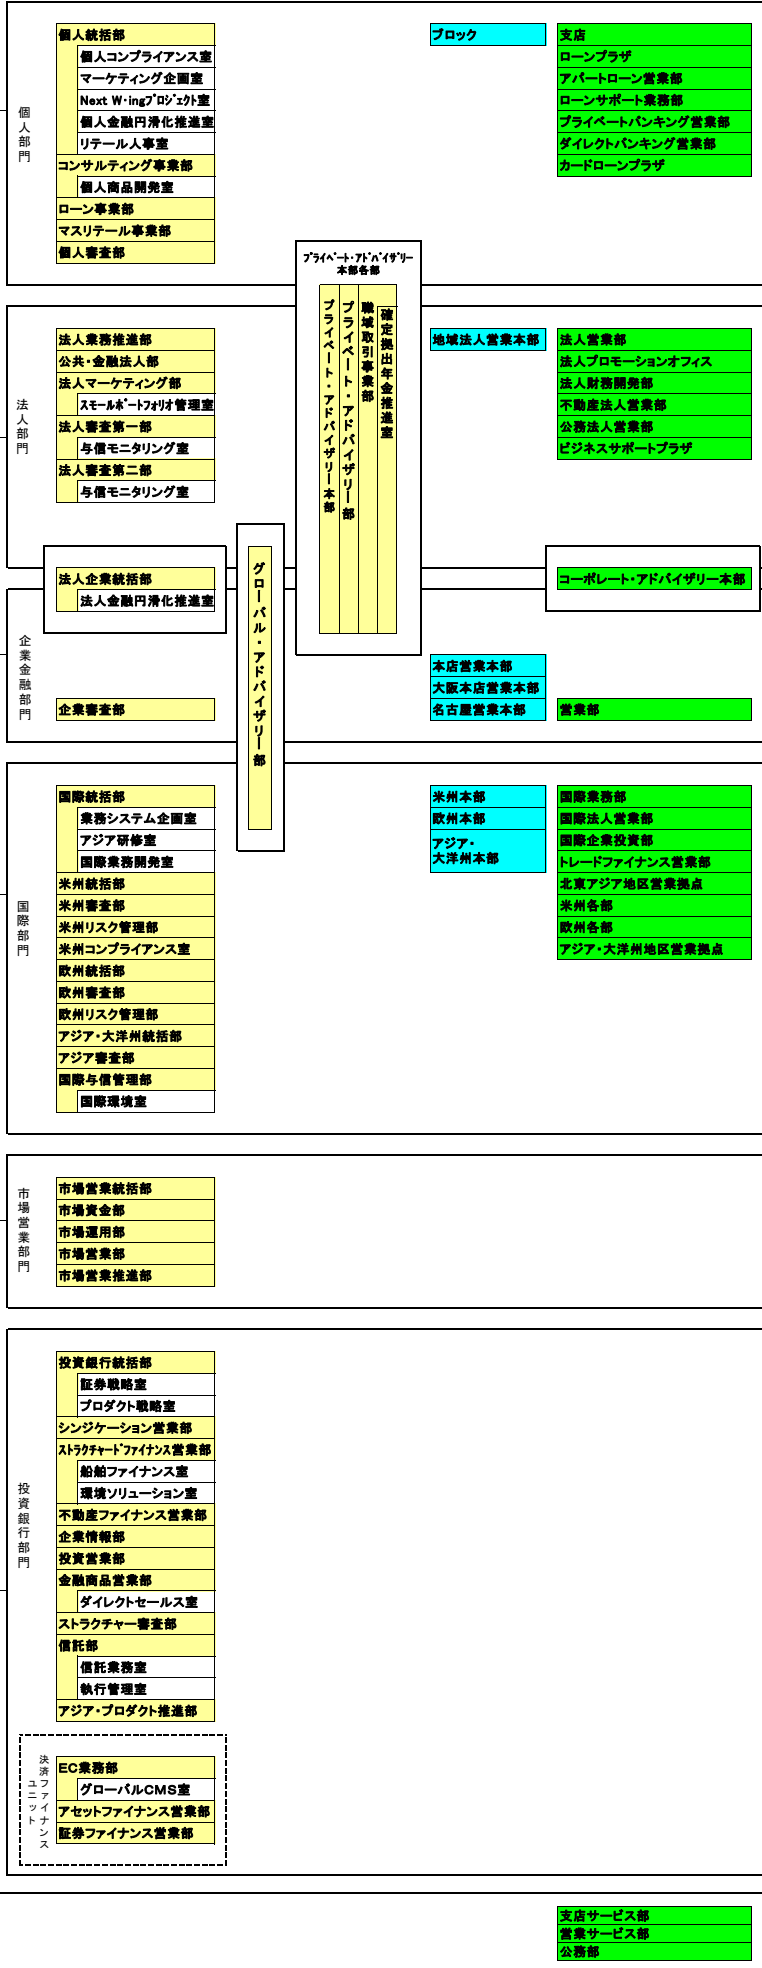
個人部門

個人統括部
個人コンプライアンス室
マーケティング企画室
Next W･ingﾌﾟﾛｼﾞｪｸﾄ室
個人金融円滑化推進室
リテール人事室
コンサルティング事業部
個人商品開発室
ローン事業部
マスリテール事業部
個人審査部

ブロック

支店
ローンプラザ
アパートローン営業部
ローンサポート業務部
プライベートバンキング営業部
ダイレクトバンキング営業部
カードローンプラザ

ﾌﾟﾗｲﾍﾞｰﾄ･ｱﾄﾞﾊﾞｲｻﾞﾘｰ本部各部
プライベート・アドバイザリー本部
プライベート・アドバイザリー部
職域取引事業部
確定拠出年金推進室

法人部門

法人業務推進部
公共・金融法人部
法人マーケティング部
ｽﾓｰﾙﾎﾟｰﾄﾌｫﾘｵ管理室
法人審査第一部
与信モニタリング室
法人審査第二部
与信モニタリング室

地域法人営業本部

法人営業部
法人プロモーションオフィス
法人財務開発部
不動産法人営業部
公務法人営業部
ビジネスサポートプラザ

法人企業統括部
法人金融円滑化推進室

グローバル・アドバイザリー部

コーポレート・アドバイザリー本部

企業金融部門

企業審査部

本店営業本部
大阪本店営業本部
名古屋営業本部

営業部

国際部門

国際統括部
業務システム企画室
アジア研修室
国際業務開発室
米州統括部
米州審査部
米州リスク管理部
米州コンプライアンス室
欧州統括部
欧州審査部
欧州リスク管理部
アジア・大洋州統括部
アジア審査部
国際与信管理部
国際環境室

米州本部
欧州本部
アジア・大洋州本部

国際業務部
国際法人営業部
国際企業投資部
トレードファイナンス営業部
北東アジア地区営業拠点
米州各部
欧州各部
アジア・大洋州地区営業拠点

市場営業部門

市場営業統括部
市場資金部
市場運用部
市場営業部
市場営業推進部

投資銀行部門

投資銀行統括部
証券戦略室
プロダクト戦略室
シンジケーション営業部
ｽﾄﾗｸﾁｬｰﾄﾞﾌｧｲﾅﾝｽ営業部
船舶ファイナンス室
環境ソリューション室
不動産ファイナンス営業部
企業情報部
投資営業部
金融商品営業部
ダイレクトセールス室
ストラクチャー審査部
信託部
信託業務室
執行管理室
アジア・プロダクト推進部

決済ファイナンスユニット
EC業務部
グローバルCMS室
アセットファイナンス営業部
証券ファイナンス営業部

支店サービス部
営業サービス部
公務部